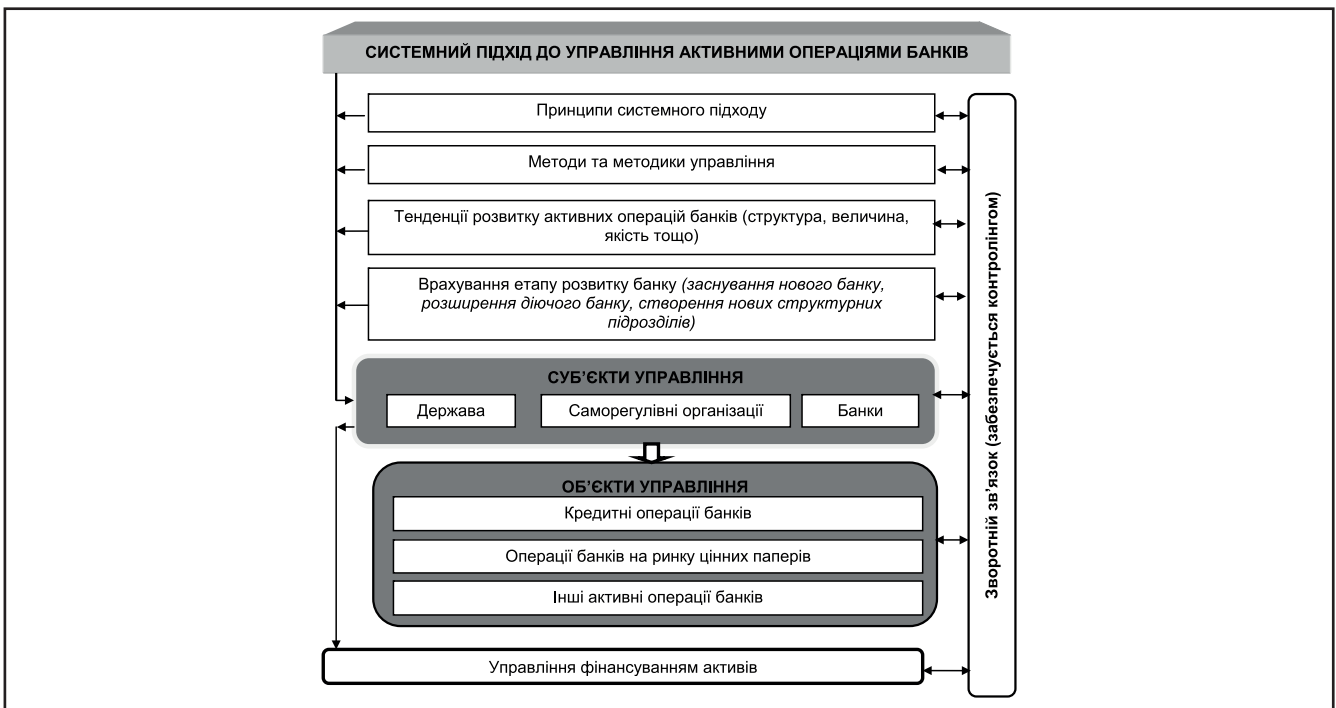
СИСТЕМНИЙ ПІДХІД ДО УПРАВЛІННЯ АКТИВНИМИ ОПЕРАЦІЯМИ БАНКІВ

Принципи системного підходу

Методи та методики управління

Тенденції розвитку активних операцій банків (структура, величина, якість тощо)

Врахування етапу розвитку банку *(заснування нового банку, розширення діючого банку, створення нових структурних підрозділів)*

СУБ'ЄКТИ УПРАВЛІННЯ

Держава

Саморегулівні організації

Банки

ОБ'ЄКТИ УПРАВЛІННЯ

Кредитні операції банків

Операції банків на ринку цінних паперів

Інші активні операції банків

Управління фінансуванням активів

Зворотній зв'язок (забезпечується контролінгом)